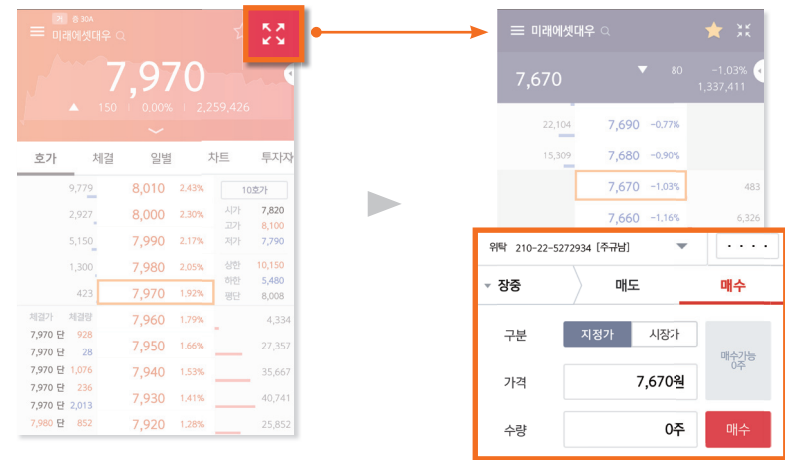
거 증 30A
미래에셋대우
7,970
▲ 150 | 0.00% | 2,259,426

호가 체결 일별 차트 투자자

| | | | |
|---|---|---|---|
| 9,779 | 8,010 | 2.43% | 10호가 |
| 2,927 | 8,000 | 2.30% | 시가 7,820 |
| 5,150 | 7,990 | 2.17% | 고가 8,100 |
| | | | 저가 7,790 |
| 1,300 | 7,980 | 2.05% | 상한 10,150 |
| | | | 하한 5,480 |
| 423 | 7,970 | 1.92% | 평단 8,008 |

| 체결가 | 체결량 | | | |
|---|---|---|---|---|
| 7,970 단 | 928 | 7,960 | 1.79% | 4,334 |
| 7,970 난 | 28 | 7,950 | 1.66% | 27,357 |
| 7,970 단 | 1,076 | 7,940 | 1.53% | 35,667 |
| 7,970 단 | 236 | 7,930 | 1.41% | 40,741 |
| 7,970 단 | 2,013 | | | |
| 7,980 단 | 852 | 7,920 | 1.28% | 25,852 |

미래에셋대우
7,670 ▼ 80 −1.03%
1,337,411

| | | | |
|---|---|---|---|
| 22,104 | 7,690 | −0.77% | |
| 15,309 | 7,680 | −0.90% | |
| | 7,670 | −1.03% | 483 |
| | 7,660 | −1.16% | 6,326 |

위탁 210-22-5272934 [주규남] · · · ·
장중 매도 매수
구분 지정가 시장가 매수가능 0주
가격 7,670원
수량 0주 매수